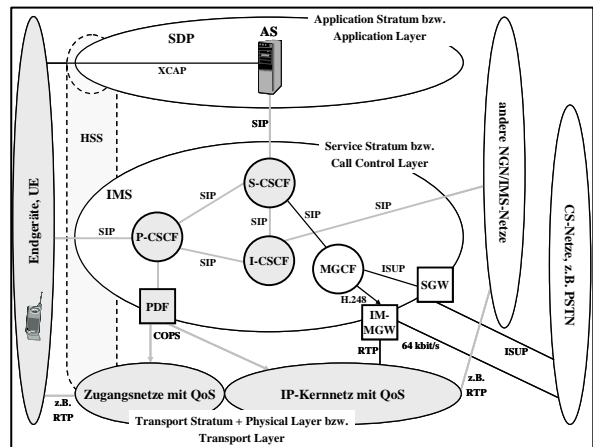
Application Stratum bzw. Application Layer

SDP

AS

XCAP

SIP

HSS

Service Stratum bzw. Call Control Layer

IMS

S-CSCF

SIP

SIP

SIP

SIP

SIP

P-CSCF

SIP

I-CSCF

MGCF

ISUP

SGW

H.248

PDF

IM-MGW

COPS

RTP

64 kbit/s

ISUP

Zugangsnetze mit QoS

IP-Kernnetz mit QoS

z.B. RTP

z.B. RTP

Transport Stratum + Physical Layer bzw. Transport Layer

Endgeräte, UE

andere NGN/IMS-Netze

CS-Netze, z.B. PSTN